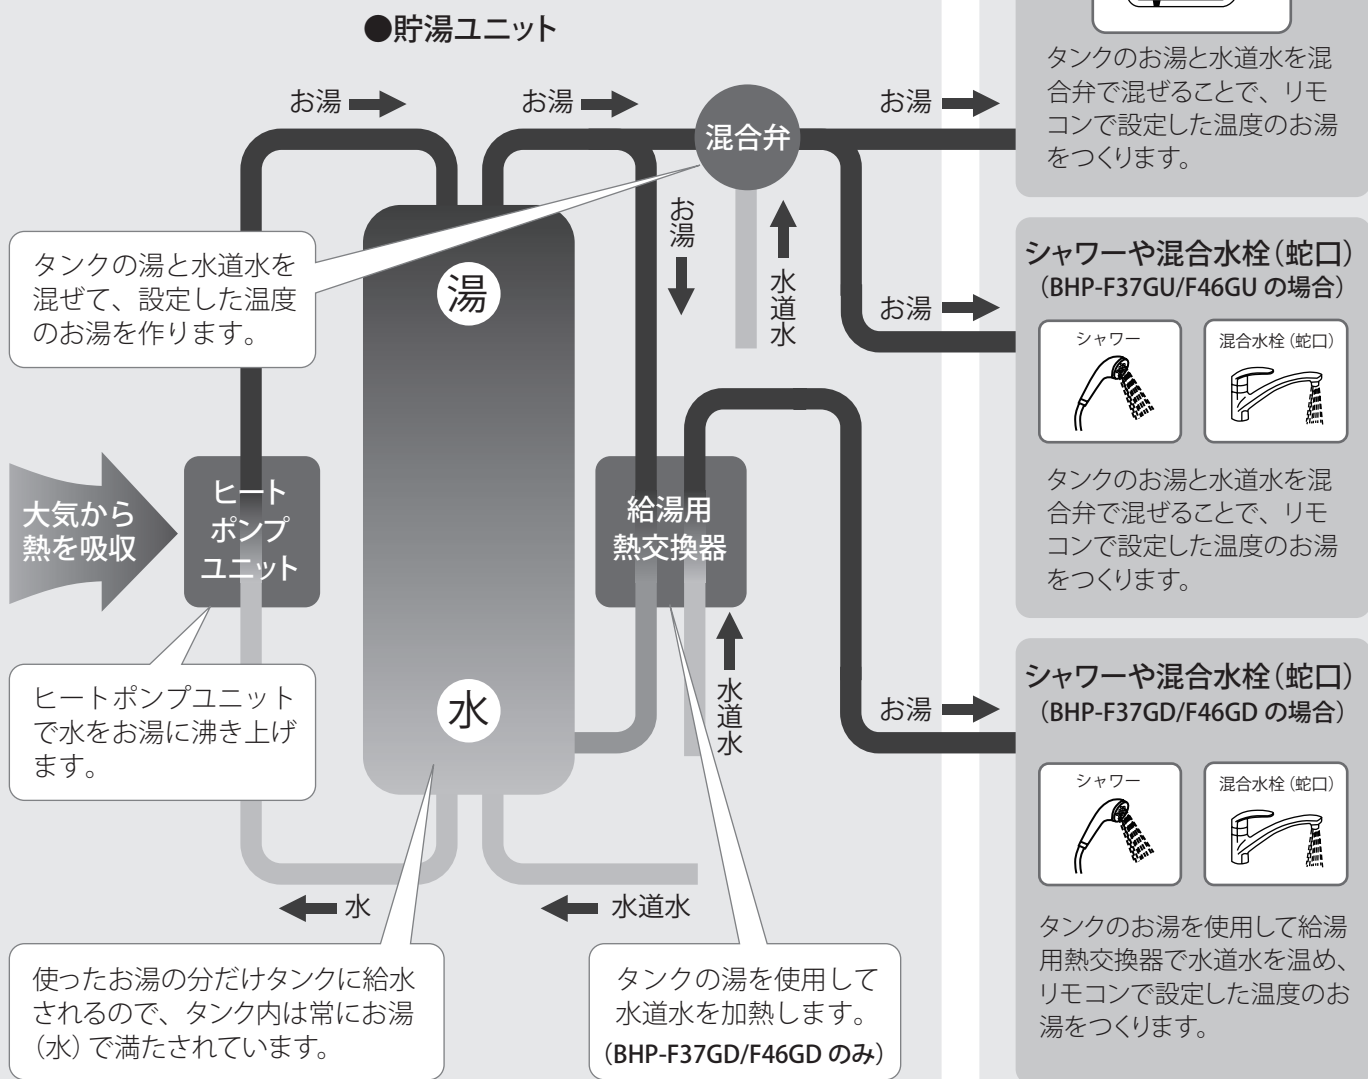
●貯湯ユニット

お湯

お湯

混合弁

お湯

タンクのお湯と水道水を混合弁で混ぜることで、リモコンで設定した温度のお湯をつくります。

タンクの湯と水道水を混ぜて、設定した温度のお湯を作ります。

湯

お湯

水道水

シャワーや混合水栓（蛇口）
（BHP-F37GU/F46GU の場合）

お湯

シャワー

混合水栓（蛇口）

タンクのお湯と水道水を混合弁で混ぜることで、リモコンで設定した温度のお湯をつくります。

大気から熱を吸収

ヒートポンプユニット

給湯用熱交換器

ヒートポンプユニットで水をお湯に沸き上げます。

水

水道水

シャワーや混合水栓（蛇口）
（BHP-F37GD/F46GD の場合）

お湯

シャワー

混合水栓（蛇口）

水

水道水

タンクのお湯を使用して給湯用熱交換器で水道水を温め、リモコンで設定した温度のお湯をつくります。

使ったお湯の分だけタンクに給水されるので、タンク内は常にお湯（水）で満たされています。

タンクの湯を使用して水道水を加熱します。
（BHP-F37GD/F46GD のみ）